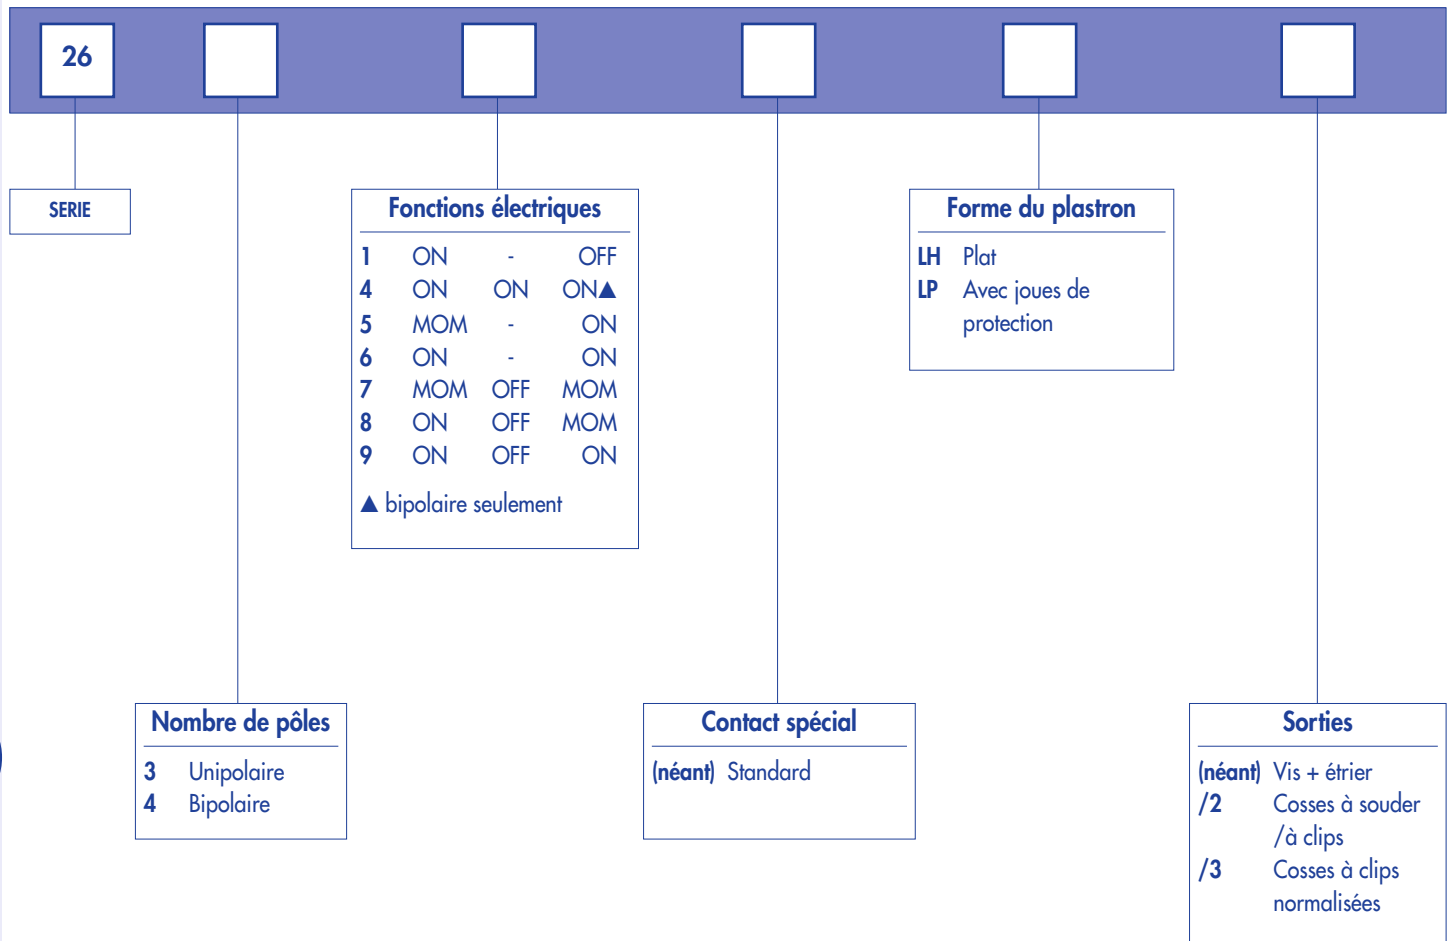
26

SERIE

Fonctions électriques

| | | | |
|---|---|---|---|
| 1 | ON | - | OFF |
| 4 | ON | ON | ON▲ |
| 5 | MOM | - | ON |
| 6 | ON | - | ON |
| 7 | MOM | OFF | MOM |
| 8 | ON | OFF | MOM |
| 9 | ON | OFF | ON |

▲ bipolaire seulement

Forme du plastron

LH Plat
LP Avec joues de protection

Nombre de pôles

3 Unipolaire
4 Bipolaire

Contact spécial

(néant) Standard

Sorties

(néant) Vis + étrier
/2 Cosses à souder /à clips
/3 Cosses à clips normalisées